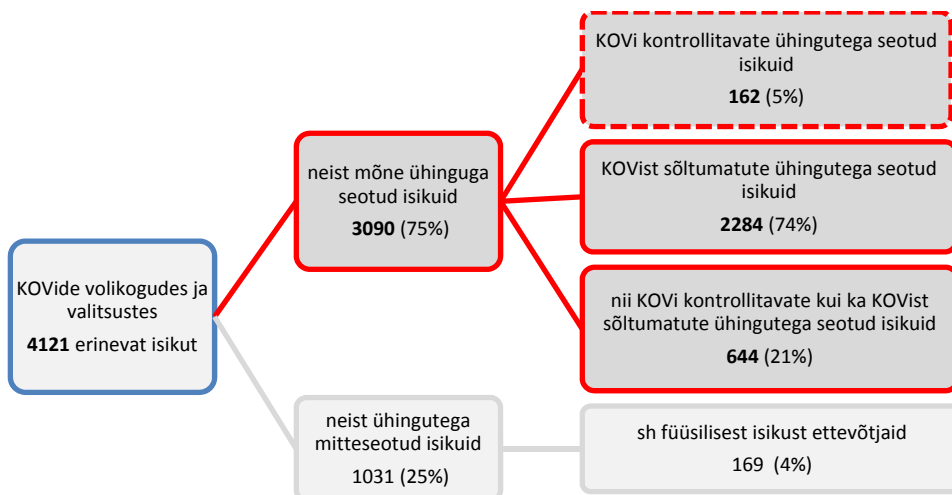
KOVide volikogudes ja valitsustes
**4121** erinevat isikut

neist mõne ühinguga seotud isikuid
**3090** (75%)

KOVi kontrollitavate ühingutega seotud isikuid
**162** (5%)

KOVist sõltumatute ühingutega seotud isikuid
**2284** (74%)

nii KOVi kontrollitavate kui ka KOVist sõltumatute ühingutega seotud isikuid
**644** (21%)

neist ühingutega mitteseotud isikuid
1031 (25%)

sh füüsilisest isikust ettevõtjaid
169 (4%)